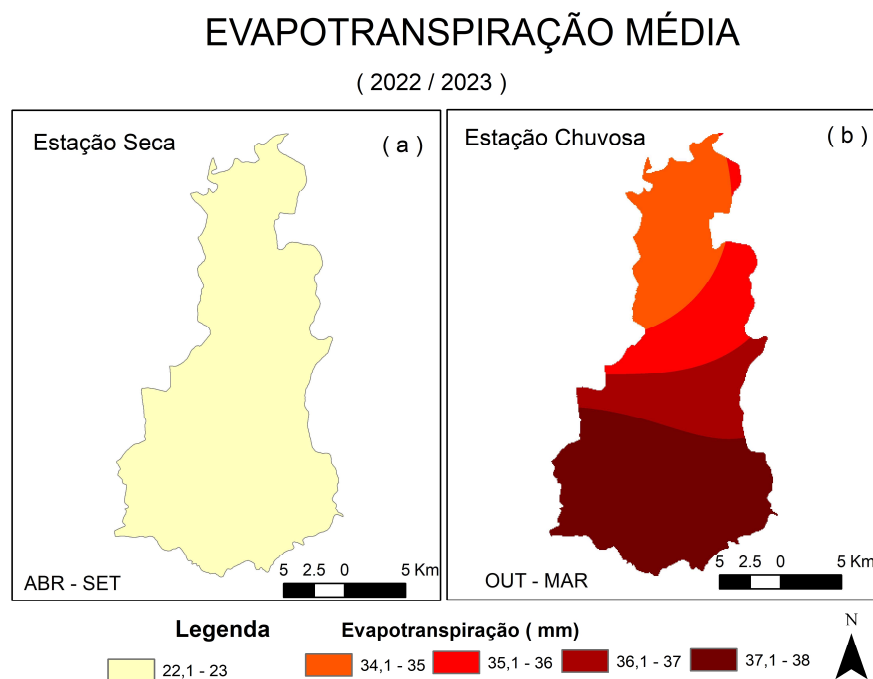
EVAPOTRANSPIRAÇÃO MÉDIA

( 2022 / 2023 )

Estação Seca

( a )

5 2.5 0 5 Km

ABR - SET

Estação Chuvosa

( b )

5 2.5 0 5 Km

OUT - MAR

Legenda

22,1 - 23

Evapotranspiração ( mm)

34,1 - 35

35,1 - 36

36,1 - 37

37,1 - 38

N